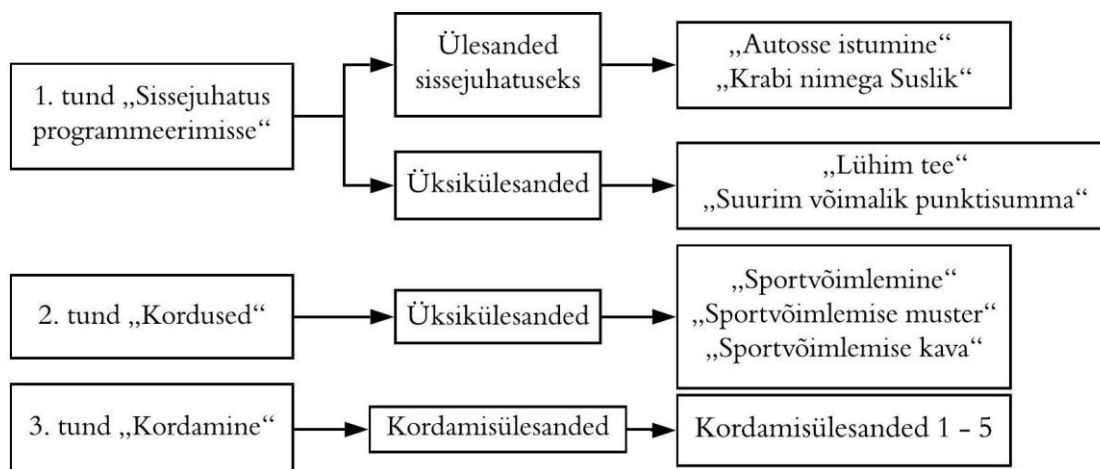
1. tund „Sissejuhatus programmeerimisse“

Ülesanded sissejuhatuseks

„Autosse istumine“
„Krabi nimega Suslik“

Üksikülesanded

„Lühim tee“
„Suurim võimalik punktisumma“

2. tund „Kordused“

Üksikülesanded

„Sportvõimlemine“
„Sportvõimlemise muster“
„Sportvõimlemise kava“

3. tund „Kordamine“

Kordamisülesanded

Kordamisülesanded 1 - 5